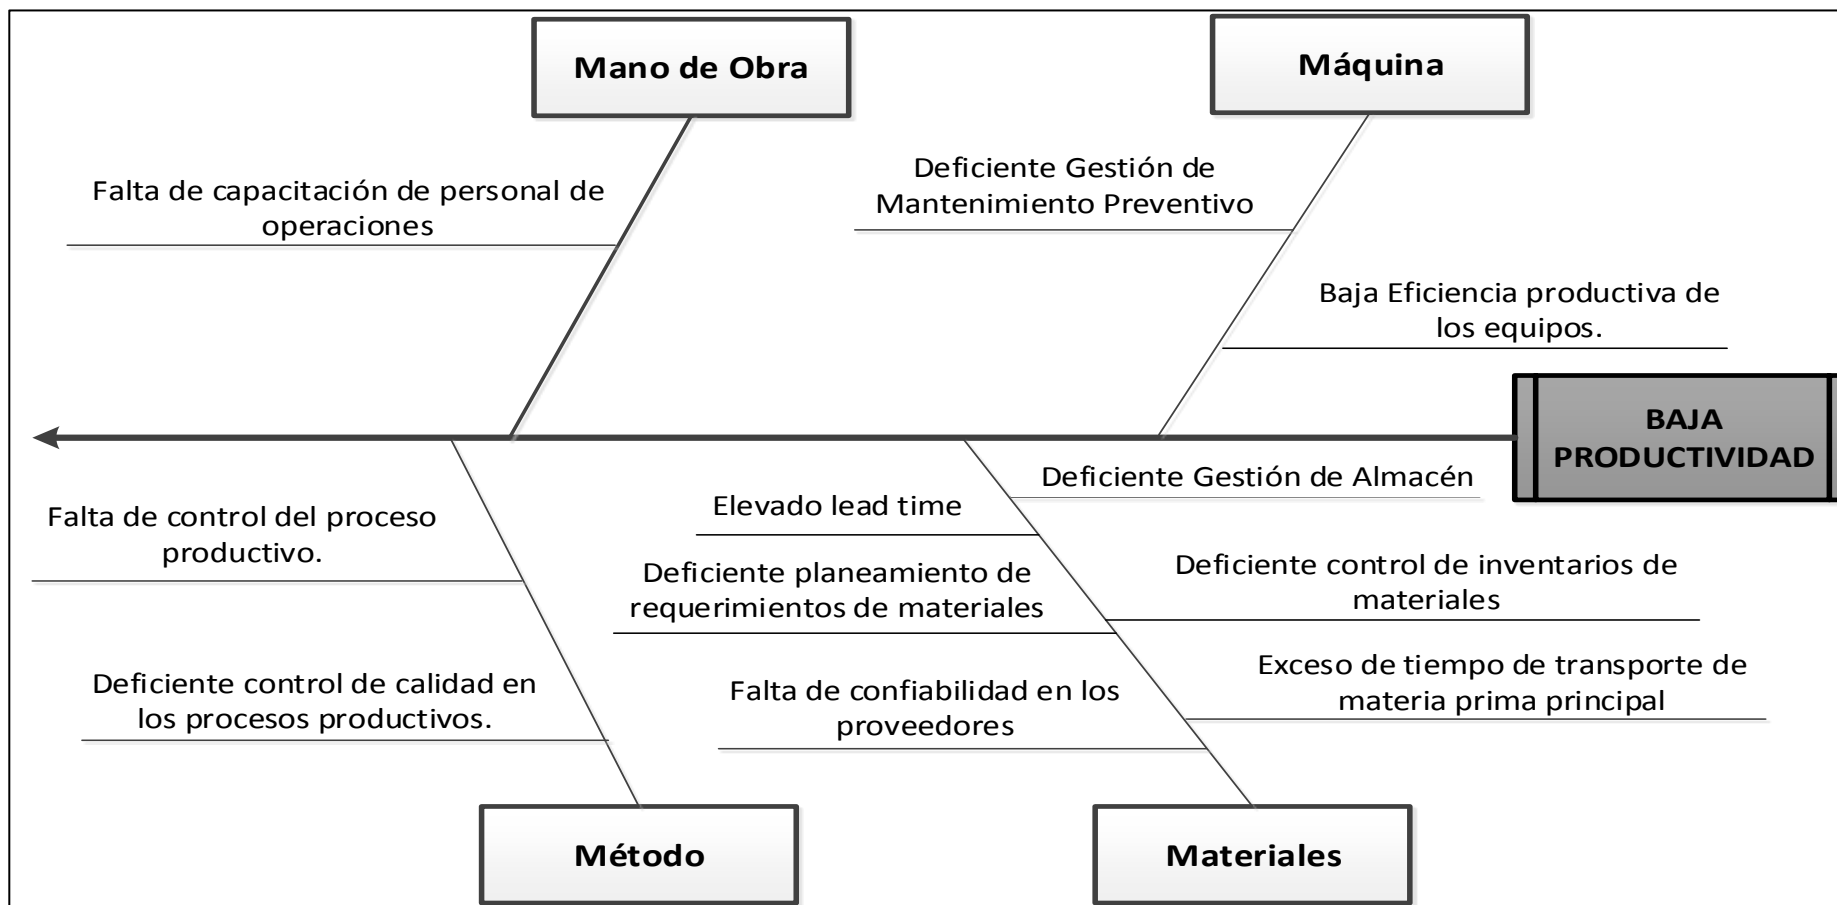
Mano de Obra

Máquina

Falta de capacitación de personal de operaciones

Deficiente Gestión de Mantenimiento Preventivo

Baja Eficiencia productiva de los equipos.

BAJA PRODUCTIVIDAD

Deficiente Gestión de Almacén

Elevado lead time

Falta de control del proceso productivo.

Deficiente planeamiento de requerimientos de materiales

Deficiente control de inventarios de materiales

Exceso de tiempo de transporte de materia prima principal

Deficiente control de calidad en los procesos productivos.

Falta de confiabilidad en los proveedores

Método

Materiales